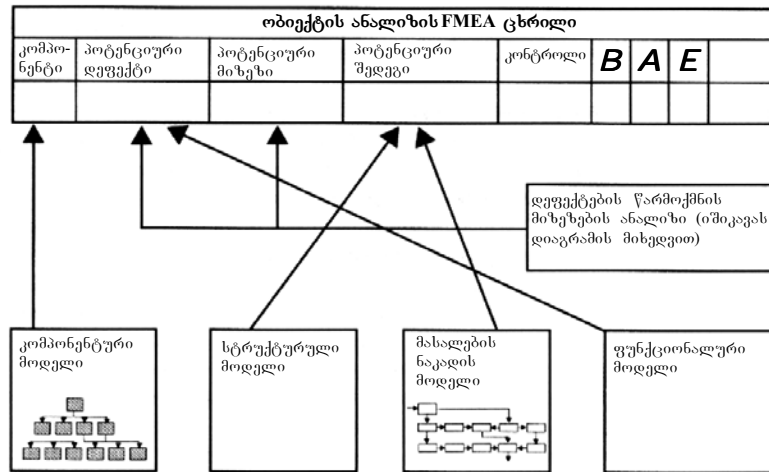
ობიექტის ანალიზის FMEA ცხრილი

| კომპონენტი | პოტენციური დეფექტი | პოტენციური მიზეზი | პოტენციური შედეგი | კონტროლი | B | A | E | |
|---|---|---|---|---|---|---|---|---|
| | | | | | | | | |

დეფექტების წარმოქმნის მიზეზების ანალიზი (იშიკავას დიაგრამის მიხედვით)

კომპონენტური მოდელი

სტრუქტურული მოდელი

მასალების ნაკადის მოდელი

ფუნქციონალური მოდელი